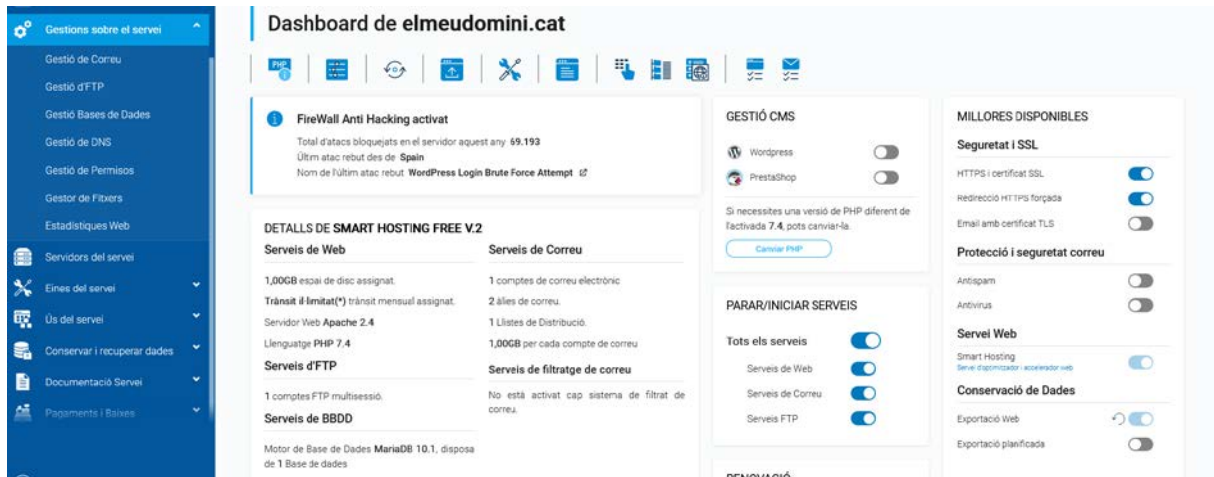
Gestions sobre el servei

Gestió de Correu

Gestió d'FTP

Gestió Bases de Dades

Gestió de DNS

Gestió de Permisos

Gestor de Fitxers

Estadístiques Web

Servidors del servei

Eines del servei

Ús del servei

Conservar i recuperar dades

Documentació Servei

Pagaments i Baixes

Dashboard de elmeudomini.cat

PHP

FireWall Anti Hacking activat

Total d'atacs bloquejats en el servidor aquest any 69.193

Últim atac rebut des de Spain

Nom de l'últim atac rebut WordPress Login Brute Force Attempt

DETALLS DE SMART HOSTING FREE V.2

Serveis de Web

1,00GB espai de disc assignat.

Trànsit il·limitat(*) trànsit mensual assignat.

Servidor Web Apache 2.4

Llenguatge PHP 7.4

Serveis d'FTP

1 comptes FTP multisessió.

Serveis de BBDD

Motor de Base de Dades MariaDB 10.1, disposa de 1 Base de dades

Serveis de Correu

1 comptes de correu electrònic

2 àlies de correu.

1 Llistes de Distribució.

1,00GB per cada compte de correu

Serveis de filtratge de correu

No està activat cap sistema de filtrat de correu.

GESTIÓ CMS

Wordpress

PrestaShop

Si necessites una versió de PHP diferent de l'activada 7.4, pots canviar-la.

Canviar PHP

PARAR/INICIAR SERVEIS

Tots els serveis

Serveis de Web

Serveis de Correu

Serveis FTP

RENOVACIÓ

MILLORES DISPONIBLES

Seguretat i SSL

HTTPS i certificat SSL

Redirecció HTTPS forçada

Email amb certificat TLS

Protecció i seguretat correu

Antispam

Antivirus

Servei Web

Smart Hosting

Servei d'optimitzador i accelerador web

Conservació de Dades

Exportació Web

Exportació planificada